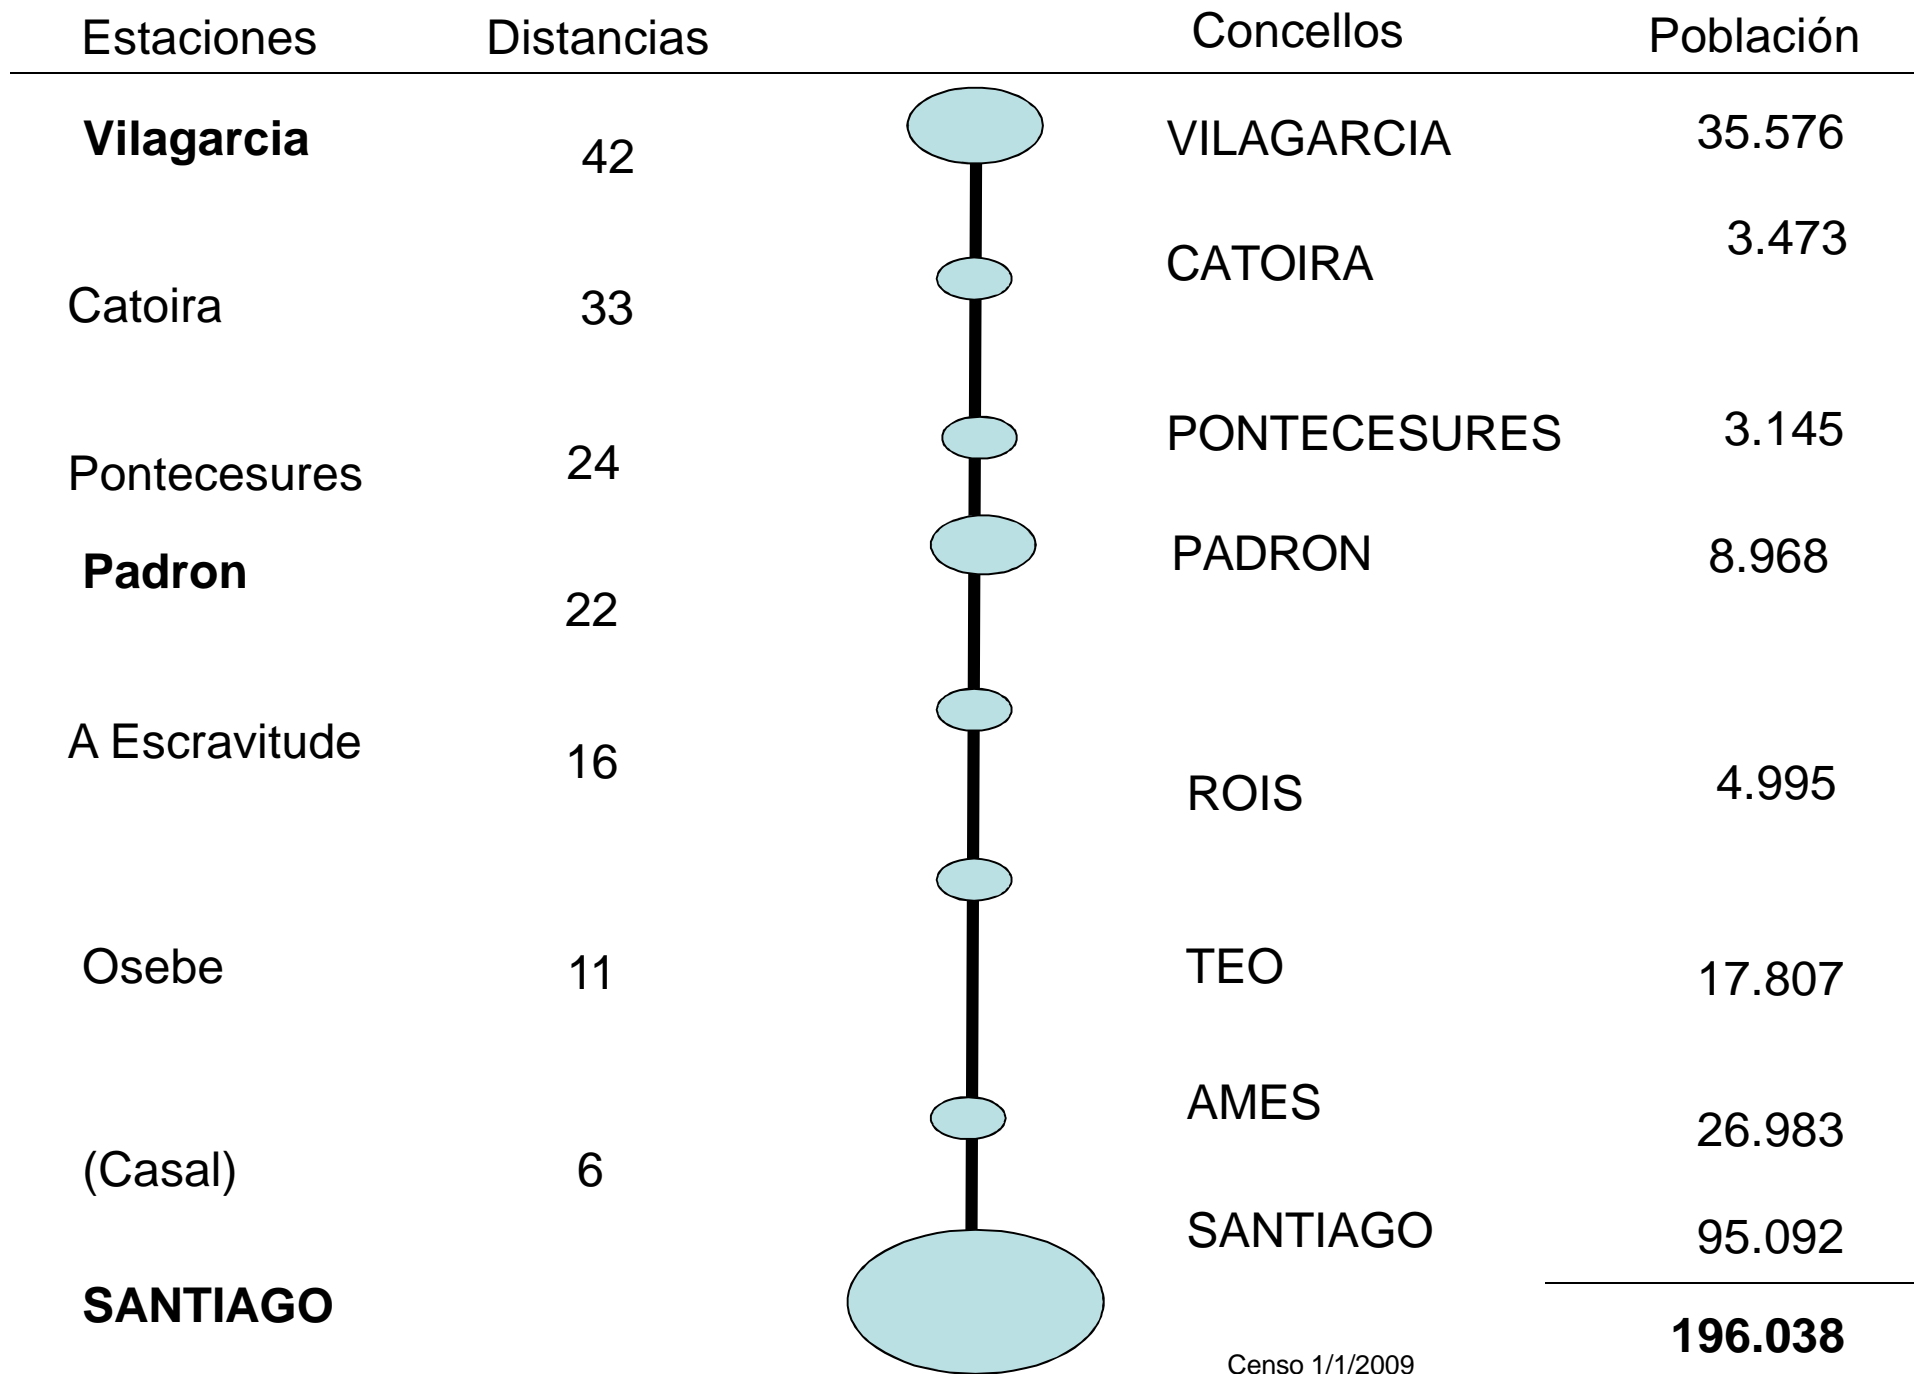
Estaciones Distancias Concellos Población

**Vilagarcia** 42
Catoira 33
Pontecesures 24
**Padron** 22
A Escravitude 16
Osebe 11
(Casal) 6
**SANTIAGO**

VILAGARCIA 35.576
CATOIRA 3.473
PONTECESURES 3.145
PADRON 8.968
ROIS 4.995
TEO 17.807
AMES 26.983
SANTIAGO 95.092
**196.038**

Censo 1/1/2009